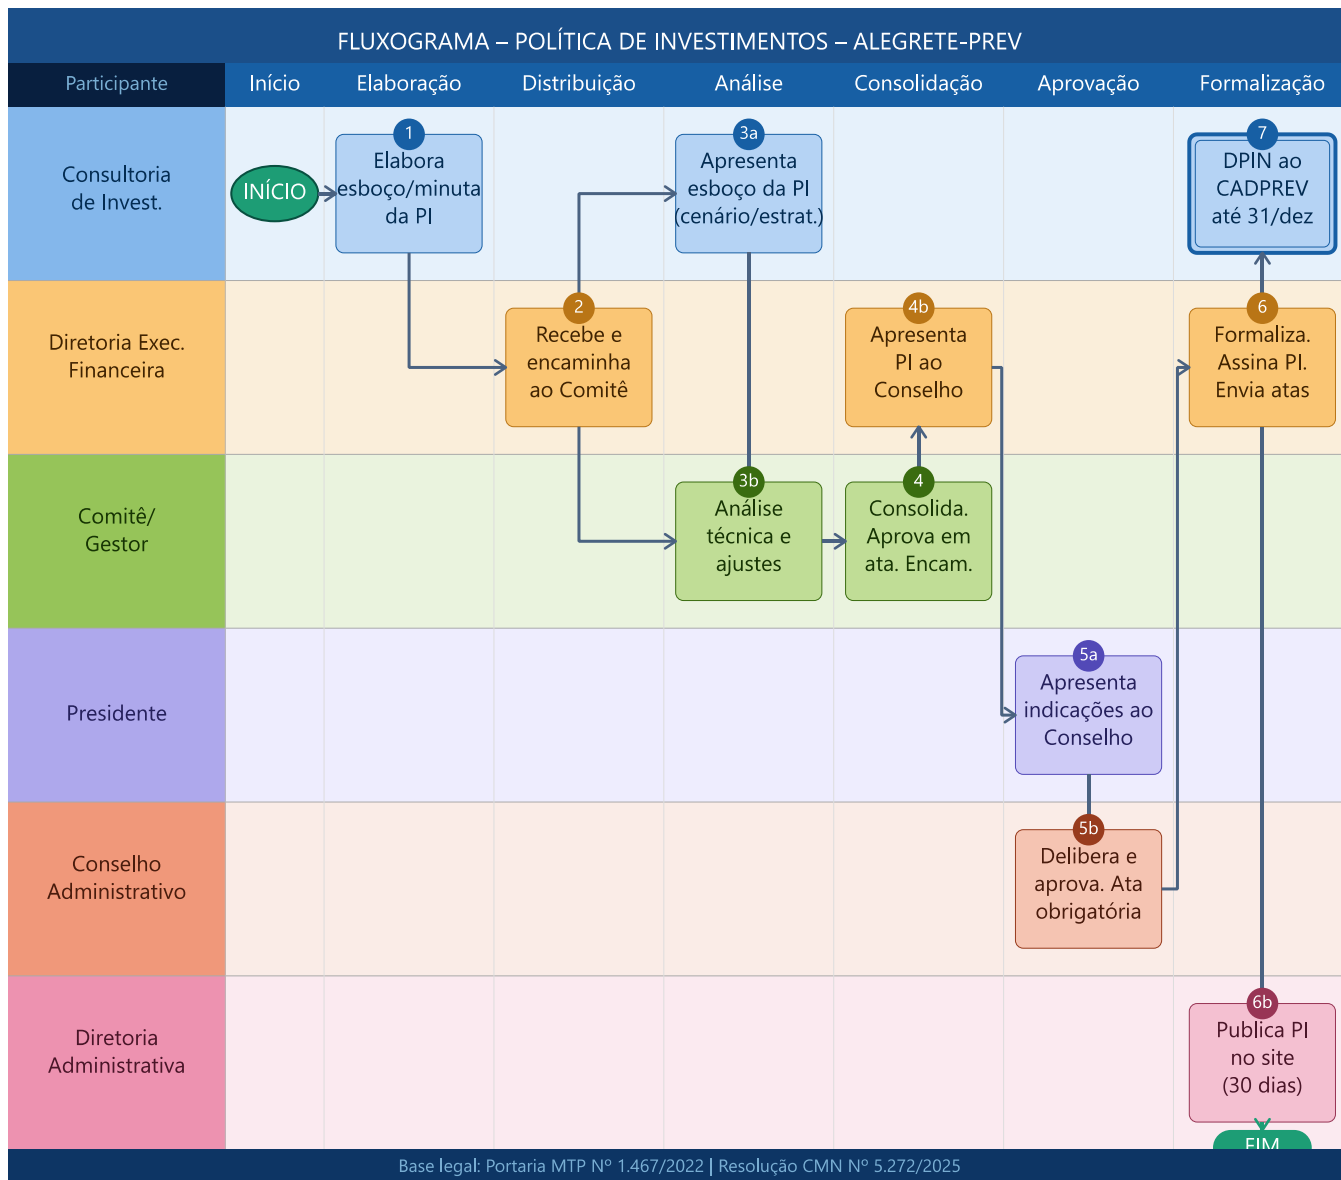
FLUXOGRAMA – POLÍTICA DE INVESTIMENTOS – ALEGRETE-PREV

| Participante | Início | Elaboração | Distribuição | Análise | Consolidação | Aprovação | Formalização |
|---|---|---|---|---|---|---|---|
| Consultoria de Invest. | INÍCIO | 1 Elabora esboço/minuta da PI | | 3a Apresenta esboço da PI (cenário/estrat.) | | | 7 DPIN ao CADPREV até 31/dez |
| Diretoria Exec. Financeira | | | 2 Recebe e encaminha ao Comitê | | 4b Apresenta PI ao Conselho | | 6 Formaliza. Assina PI. Envia atas |
| Comitê/ Gestor | | | | 3b Análise técnica e ajustes | 4 Consolida. Aprova em ata. Encam. | | |
| Presidente | | | | | | 5a Apresenta indicações ao Conselho | |
| Conselho Administrativo | | | | | | 5b Delibera e aprova. Ata obrigatória | |
| Diretoria Administrativa | | | | | | | 6b Publica PI no site (30 dias) |

FIM

Base legal: Portaria MTP Nº 1.467/2022 | Resolução CMN Nº 5.272/2025